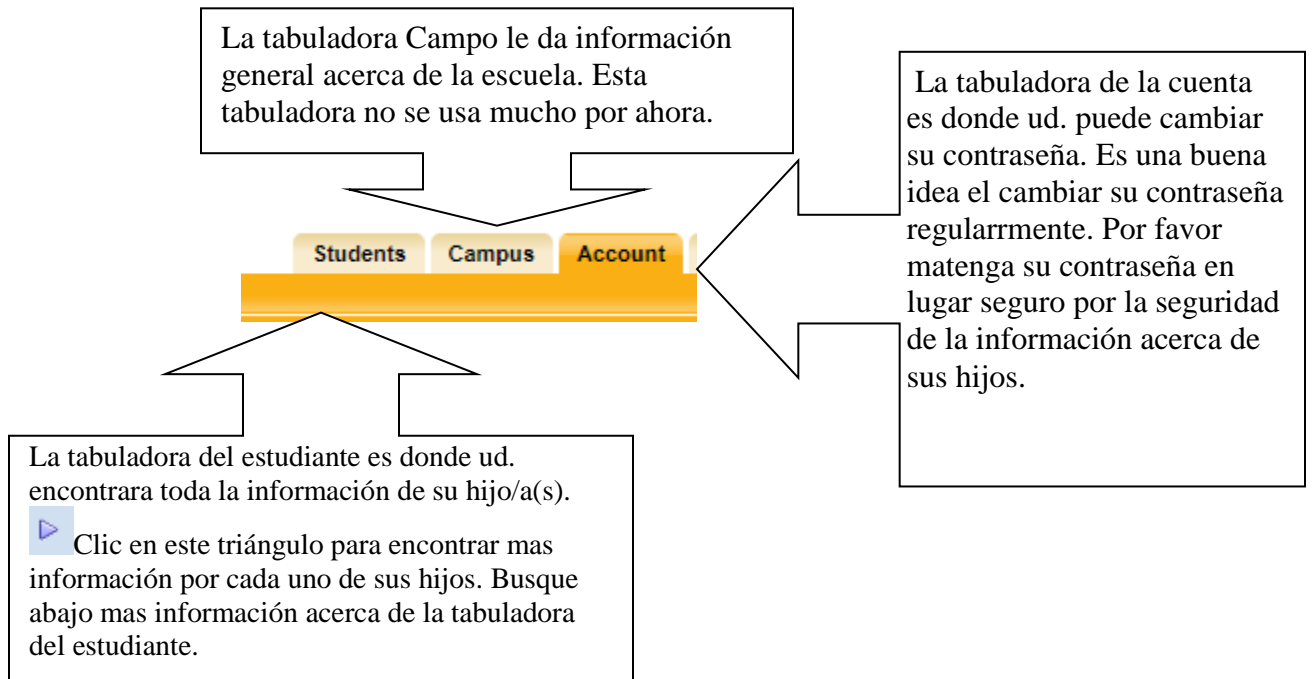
La tabuladora Campo le da información general acerca de la escuela. Esta tabuladora no se usa mucho por ahora.

La tabuladora de la cuenta es donde ud. puede cambiar su contraseña. Es una buena idea el cambiar su contraseña regularrmente. Por favor matenga su contraseña en lugar seguro por la seguridad de la información acerca de sus hijos.

Students | Campus | Account

La tabuladora del estudiante es donde ud. encontrara toda la información de su hijo/a(s).

Clic en este triángulo para encontrar mas información por cada uno de sus hijos. Busque abajo mas información acerca de la tabuladora del estudiante.